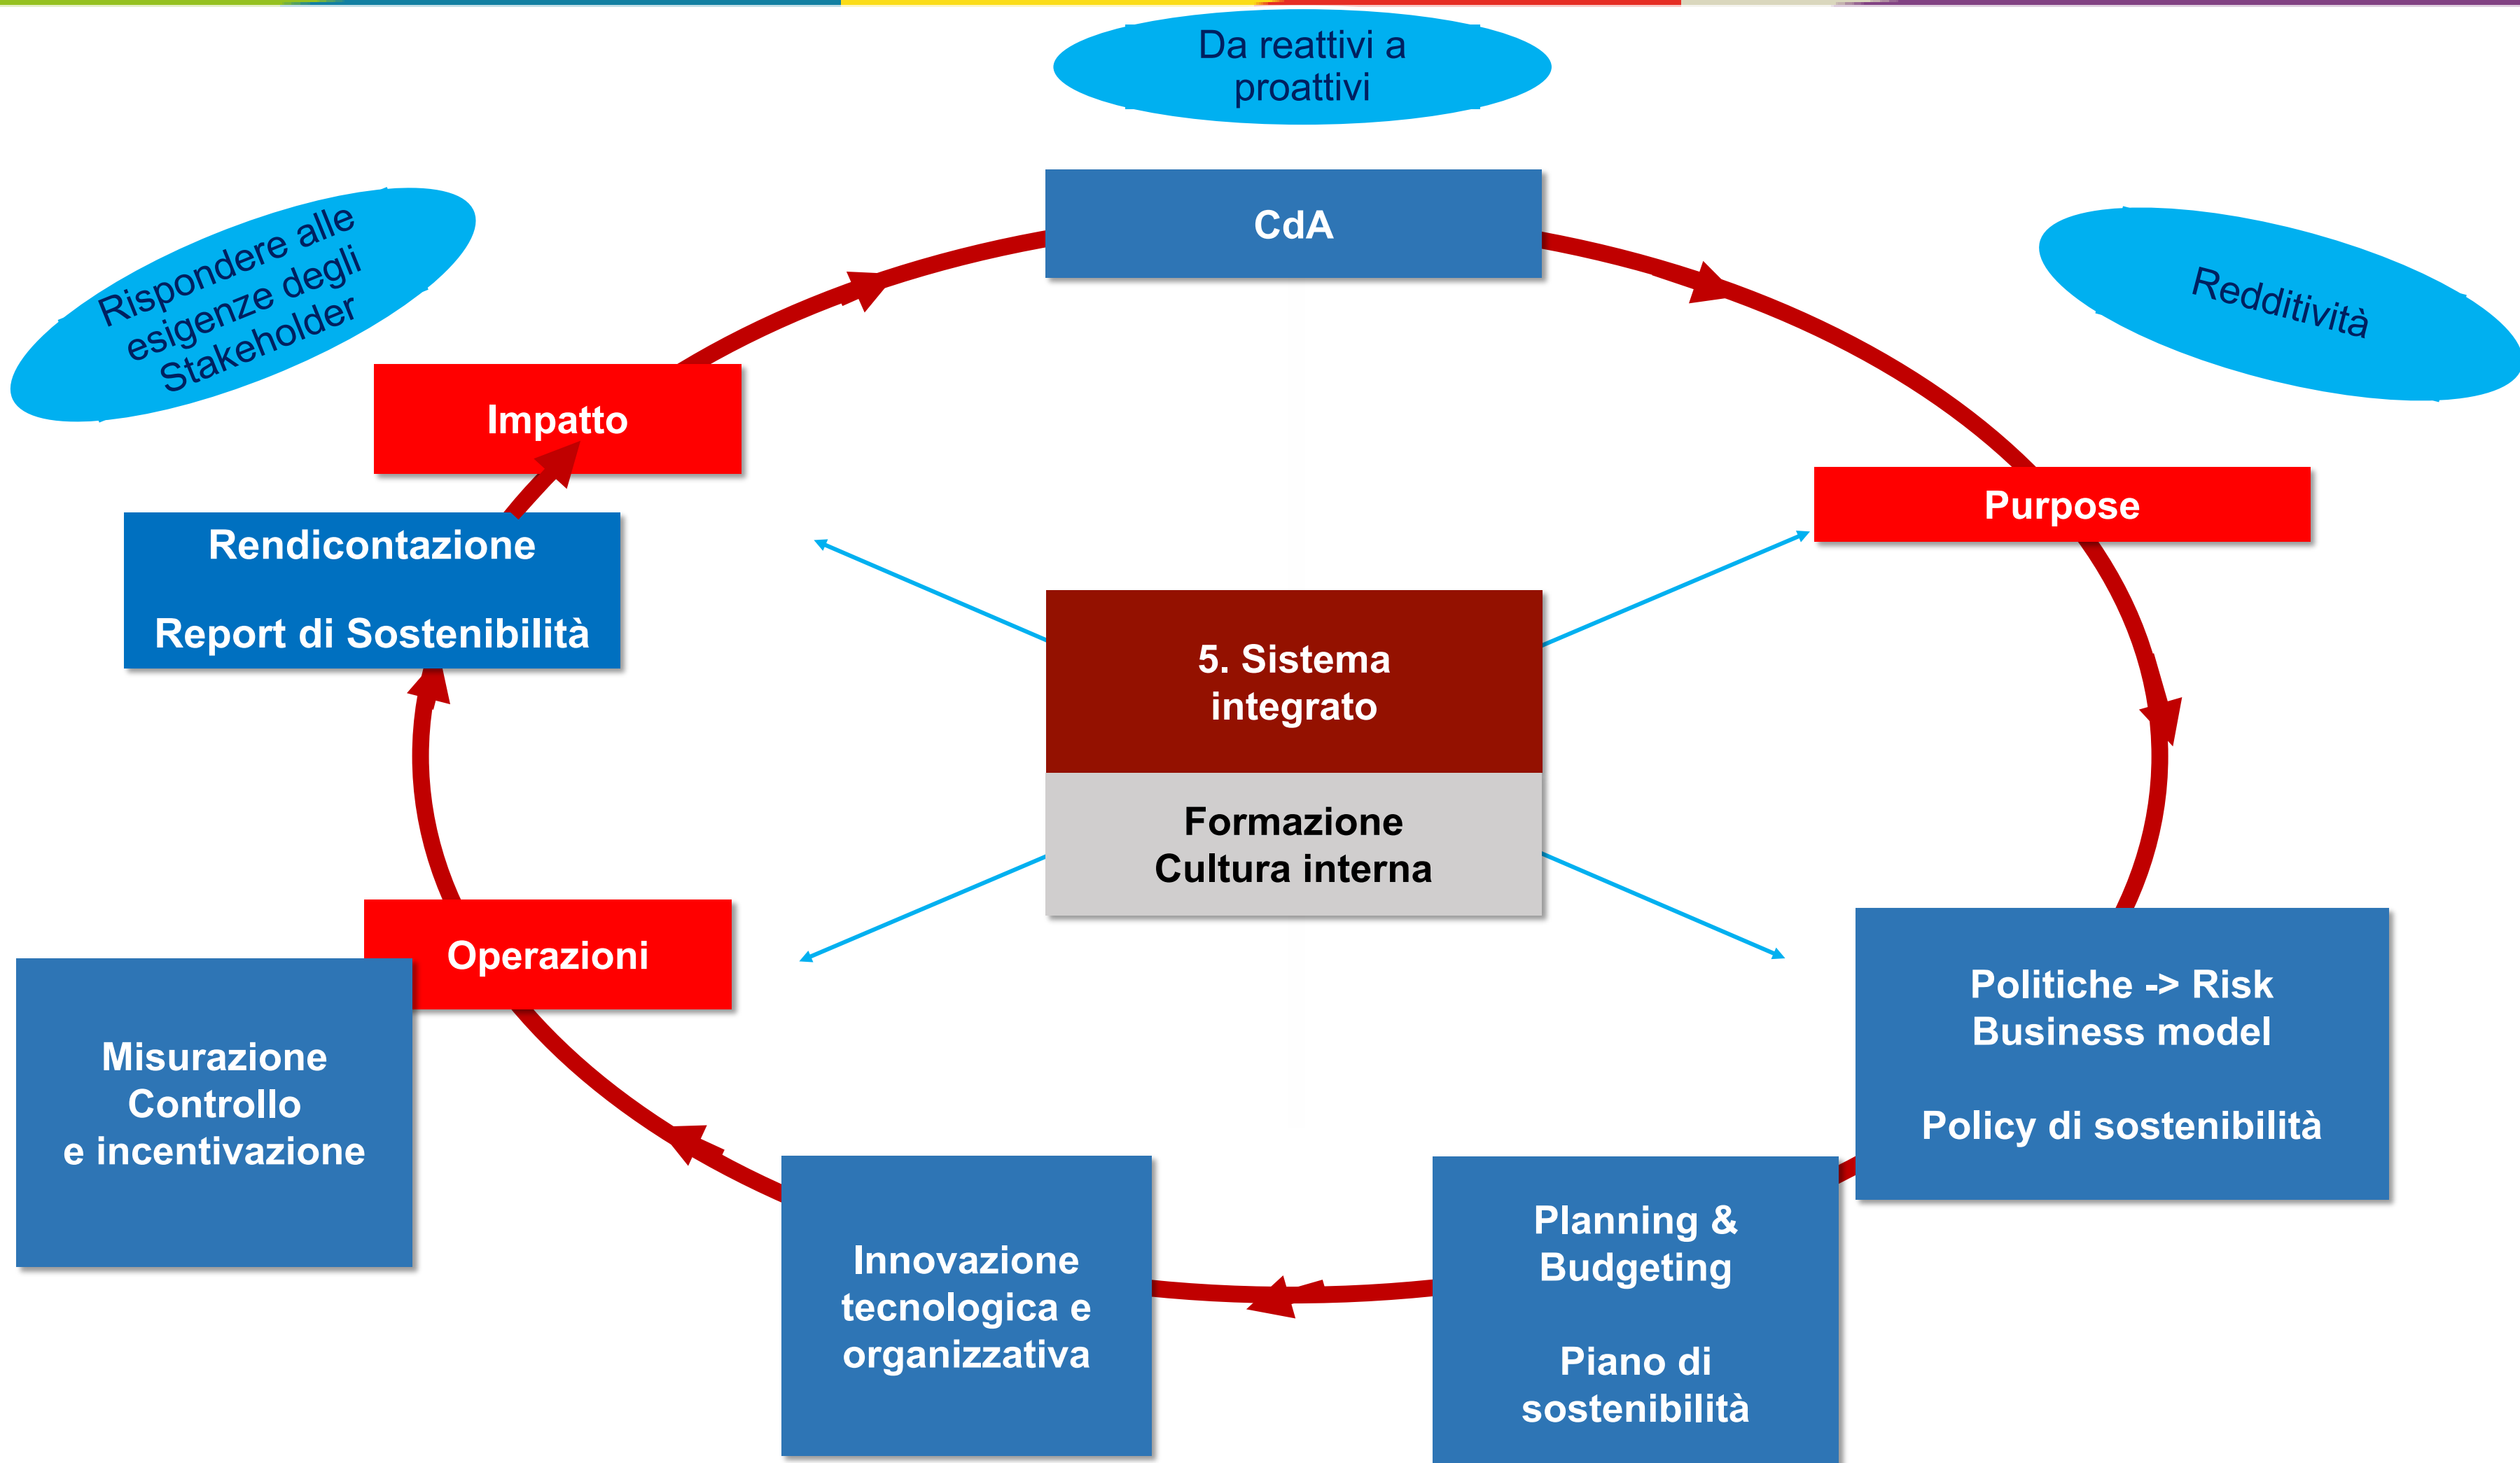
Da reattivi a proattivi

CdA

Rispondere alle esigenze degli Stakeholder

Redditività

Impatto

Purpose

Rendicontazione

Report di Sostenibilità

5. Sistema integrato

Formazione
Cultura interna

Operazioni

Politiche -> Risk
Business model

Policy di sostenibilità

Misurazione
Controllo
e incentivazione

Innovazione tecnologica e organizzativa

Planning & Budgeting

Piano di sostenibilità